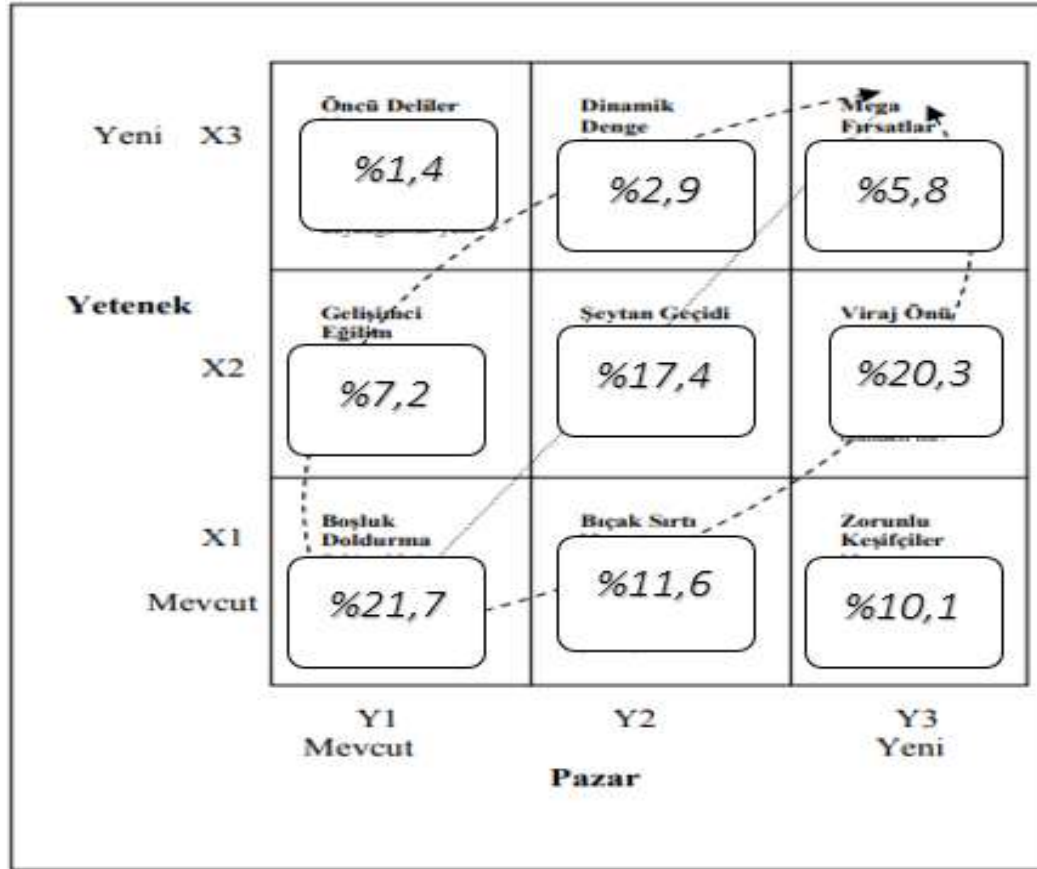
Yeni X3

Öncü Deliler
%1,4

Dinamik Denge
%2,9

Mega Fırsatlar
%5,8

Yetenek

X2

Gelişimci Eğitim
%7,2

Şeytan Geçidi
%17,4

Viraj Önü
%20,3

X1

Mevcut

Boşluk Doldurma
%21,7

Bıçak Sırtı
%11,6

Zorunlu Keşifçiler
%10,1

Y1
Mevcut

Y2

Y3
Yeni

Pazar